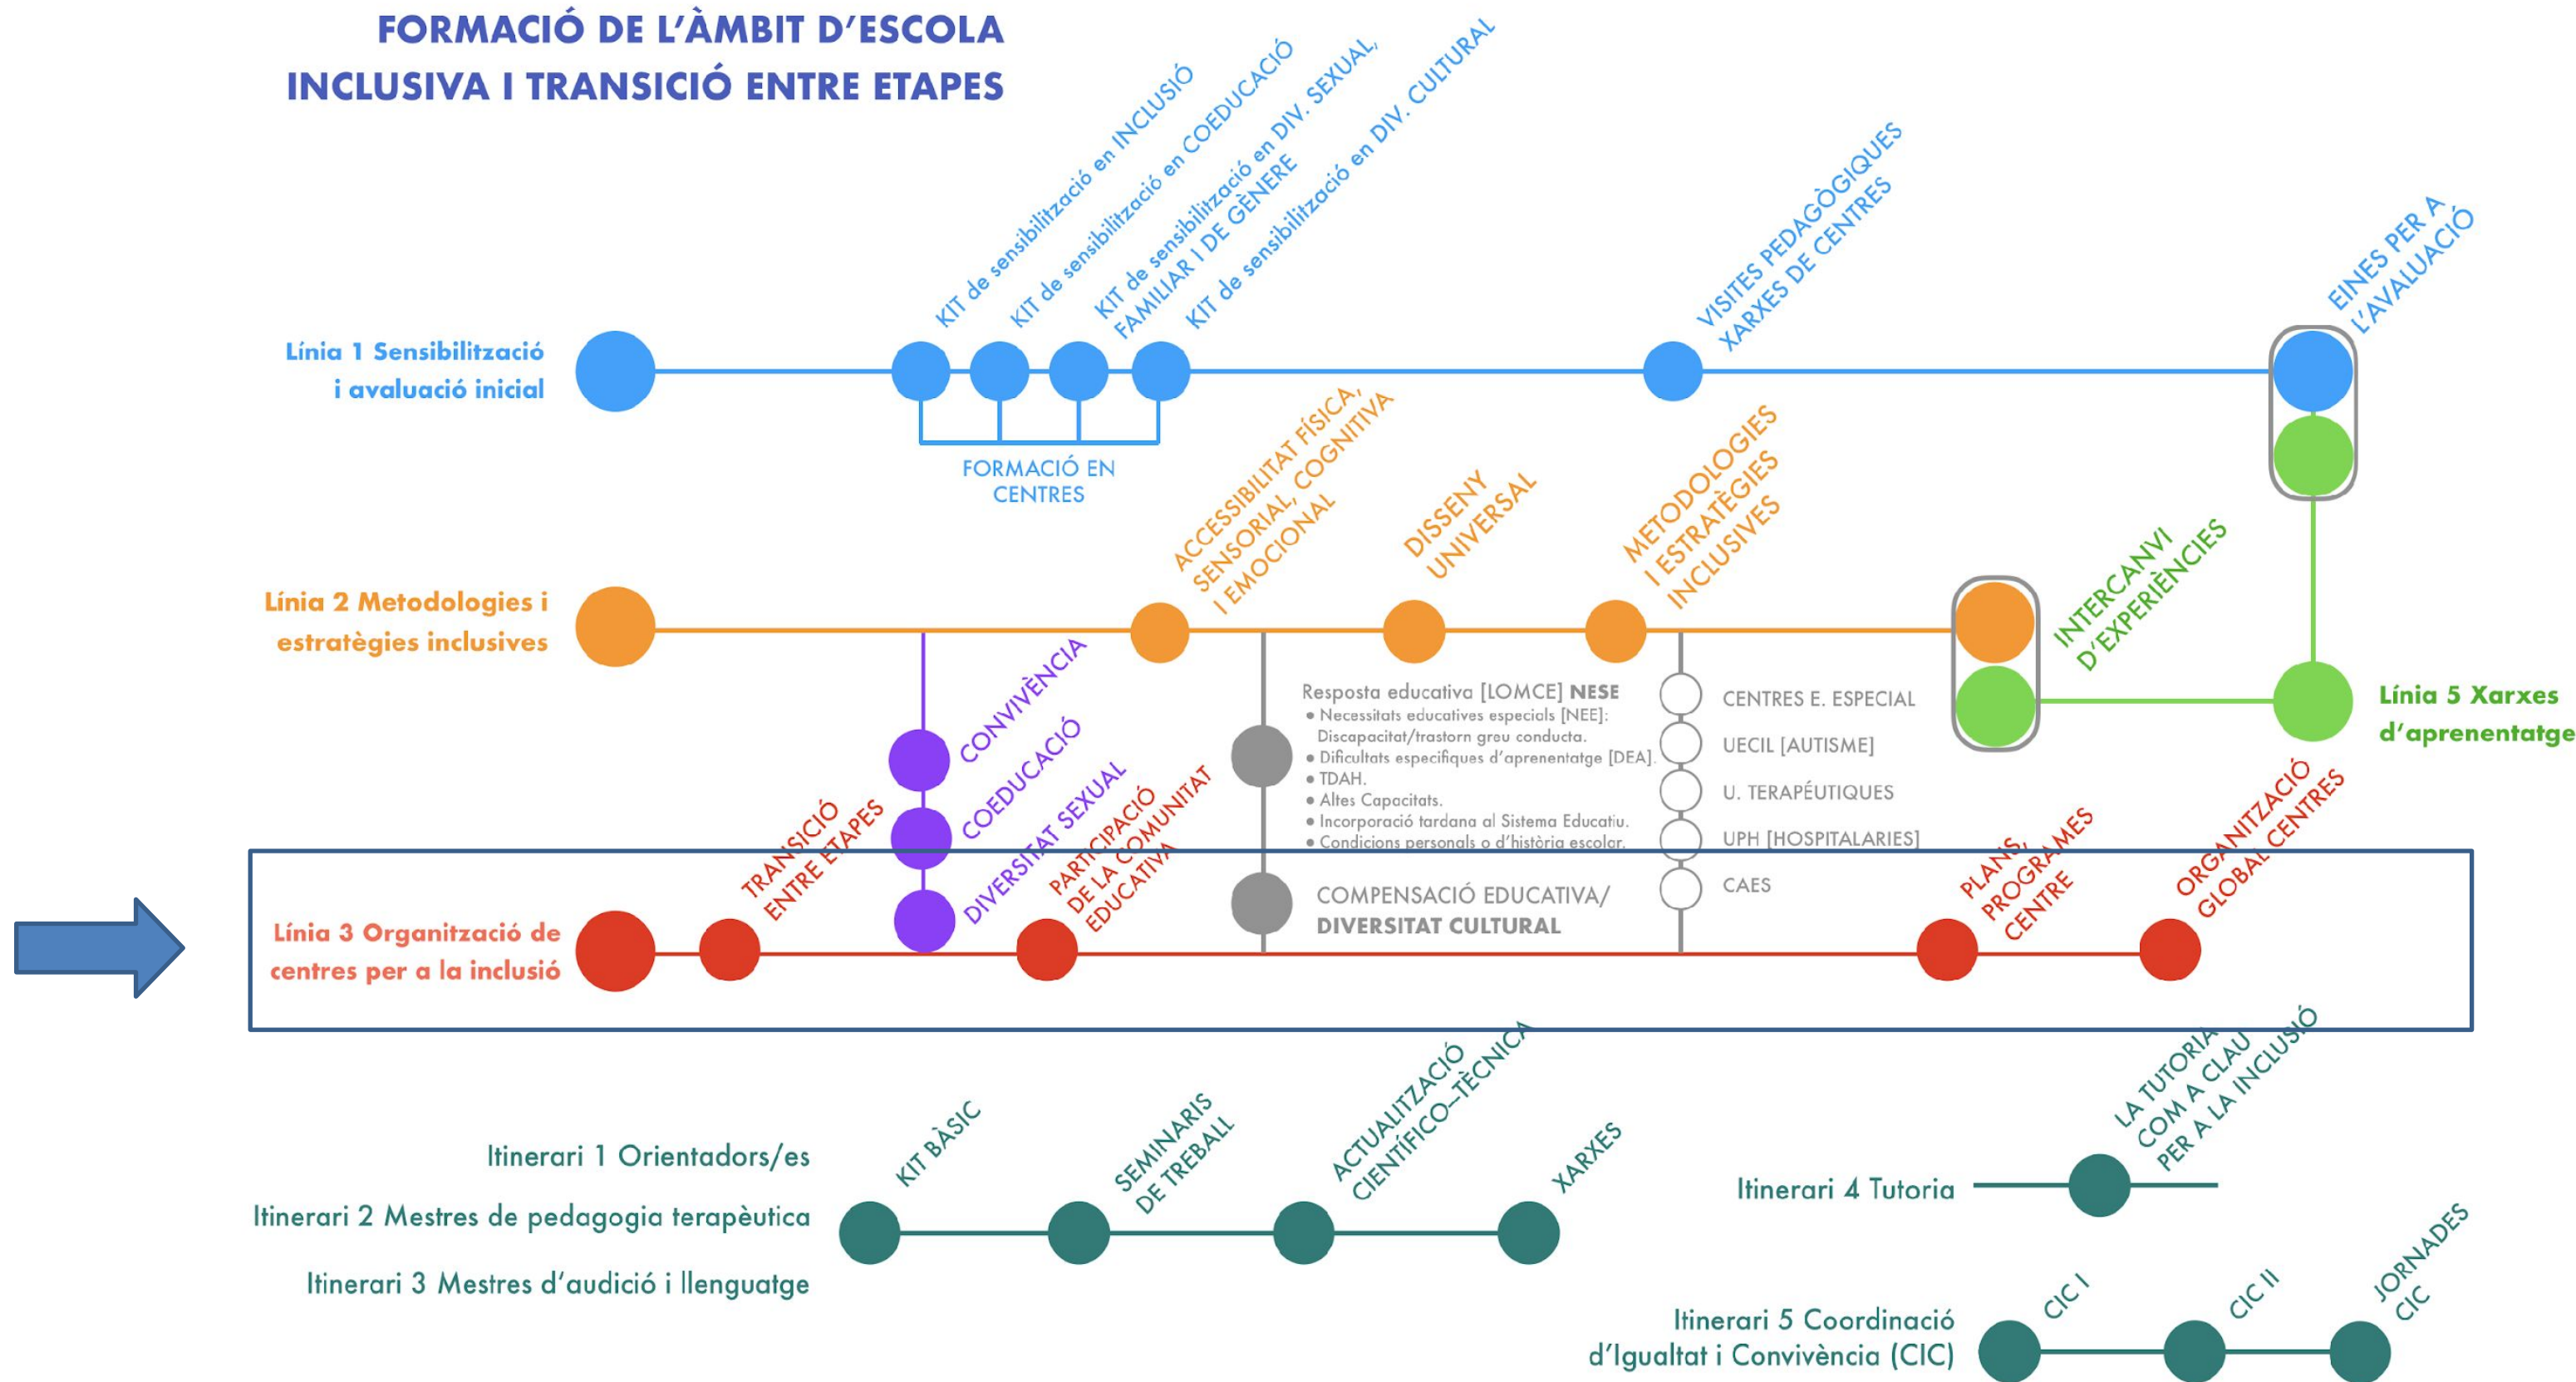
FORMACIÓ DE L'ÀMBIT D'ESCOLA INCLUSIVA I TRANSICIÓ ENTRE ETAPES

Línia 1 Sensibilització i avaluació inicial

KIT de sensibilització en INCLUSIÓ
KIT de sensibilització en COEDUCACIÓ
KIT de sensibilització en DIV. SEXUAL, FAMILIAR I DE GÈNERE
KIT de sensibilització en DIV. CULTURAL
FORMACIÓ EN CENTRES
VISITES PEDAGÒGIQUES XARXES DE CENTRES
EINES PER A L'AVALUACIÓ

Línia 2 Metodologies i estratègies inclusives

ACCESSIBILITAT FÍSICA, SENSORIAL, COGNITIVA I EMOCIONAL
DISSENY UNIVERSAL
METODOLOGIES I ESTRATÈGIES INCLUSIVES
INTERCANVI D'EXPERIÈNCIES

Línia 5 Xarxes d'aprenentatge

CONVIVÈNCIA
COEDUCACIÓ
DIVERSITAT SEXUAL

Resposta educativa [LOMCE] NESE
• Necessitats educatives especials [NEE]: Discapacitat/trastorn greu conducta.
• Dificultats específiques d'aprenentatge [DEA].
• TDAH.
• Altes Capacitats.
• Incorporació tardana al Sistema Educatiu.
• Condicions personals o d'història escolar.

CENTRES E. ESPECIAL
UECIL [AUTISME]
U. TERAPÈUTIQUES
UPH [HOSPITALARIES]
CAES

COMPENSACIÓ EDUCATIVA/ DIVERSITAT CULTURAL

Línia 3 Organització de centres per a la inclusió

TRANSICIÓ ENTRE ETAPES
PARTICIPACIÓ DE LA COMUNITAT EDUCATIVA
PLANS, PROGRAMES CENTRE
ORGANITZACIÓ GLOBAL CENTRES

Itinerari 1 Orientadors/es
Itinerari 2 Mestres de pedagogia terapèutica
Itinerari 3 Mestres d'audició i llenguatge

KIT BÀSIC
SEMINARIS DE TREBALL
ACTUALITZACIÓ CIENTÍFICO–TÈCNICA
XARXES

Itinerari 4 Tutoria
LA TUTORIA COM A CLAU PER A LA INCLUSIÓ

Itinerari 5 Coordinació d'Igualtat i Convivència (CIC)
CIC I
CIC II
JORNADES CIC